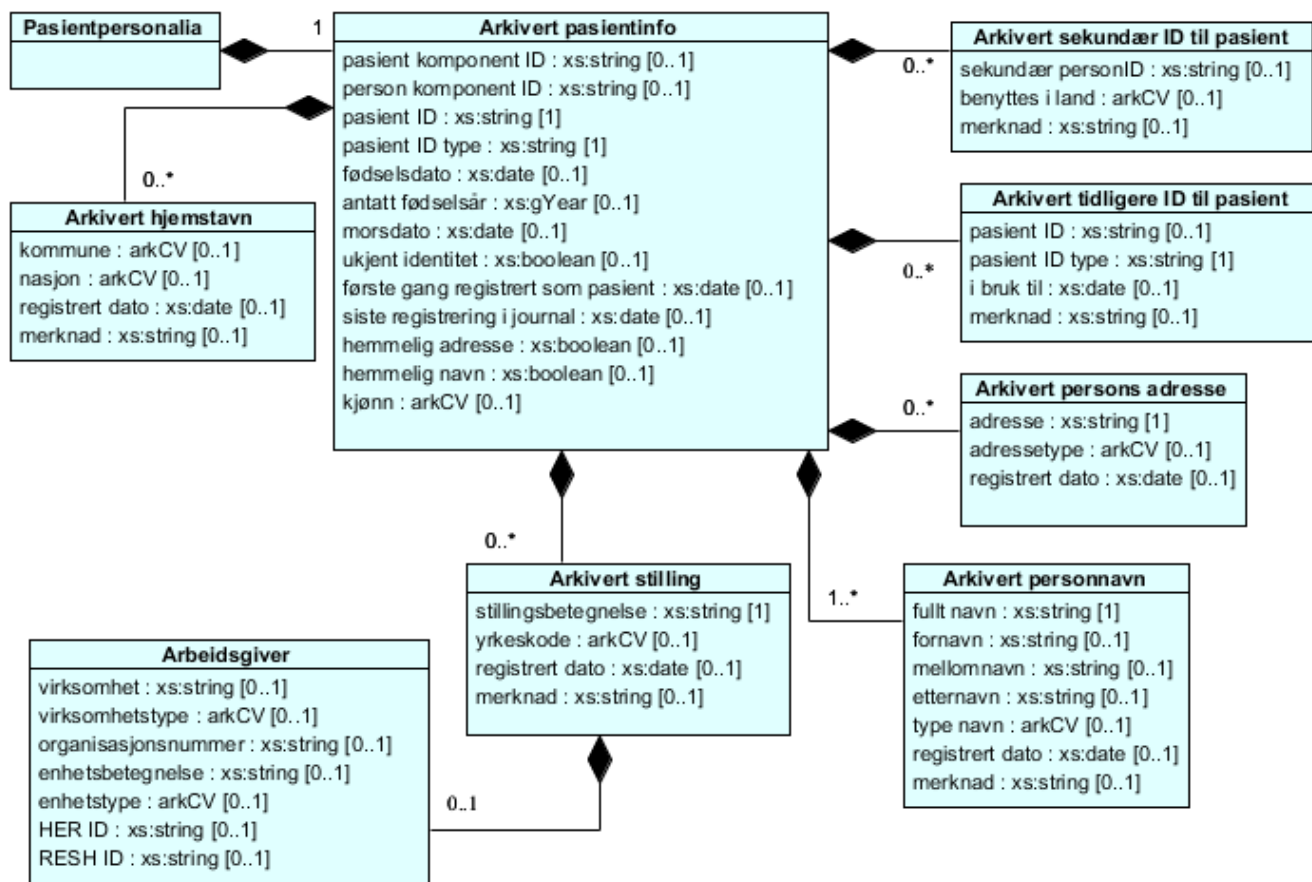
Pasientpersonalia

1

Arkivert pasientinfo
pasient komponent ID : xs:string [0..1]
person komponent ID : xs:string [0..1]
pasient ID : xs:string [1]
pasient ID type : xs:string [1]
fødselsdato : xs:date [0..1]
antatt fødselsår : xs:gYear [0..1]
morsdato : xs:date [0..1]
ukjent identitet : xs:boolean [0..1]
første gang registrert som pasient : xs:date [0..1]
siste registrering i journal : xs:date [0..1]
hemmelig adresse : xs:boolean [0..1]
hemmelig navn : xs:boolean [0..1]
kjønn : arkCV [0..1]

0..*

Arkivert sekundær ID til pasient
sekundær personID : xs:string [0..1]
benyttes i land : arkCV [0..1]
merknad : xs:string [0..1]

0..*

Arkivert hjemstavn
kommune : arkCV [0..1]
nasjon : arkCV [0..1]
registrert dato : xs:date [0..1]
merknad : xs:string [0..1]

Arkivert tidligere ID til pasient
pasient ID : xs:string [0..1]
pasient ID type : xs:string [1]
i bruk til : xs:date [0..1]
merknad : xs:string [0..1]

0..*

0..*

Arkivert persons adresse
adresse : xs:string [1]
adressetype : arkCV [0..1]
registrert dato : xs:date [0..1]

0..*

Arkivert stilling
stillingsbetegnelse : xs:string [1]
yrkeskode : arkCV [0..1]
registrert dato : xs:date [0..1]
merknad : xs:string [0..1]

1..*

Arkivert personnavn
fullt navn : xs:string [1]
fornavn : xs:string [0..1]
mellomnavn : xs:string [0..1]
etternavn : xs:string [0..1]
type navn : arkCV [0..1]
registrert dato : xs:date [0..1]
merknad : xs:string [0..1]

Arbeidsgiver
virksomhet : xs:string [0..1]
virksomhetstype : arkCV [0..1]
organisasjonsnummer : xs:string [0..1]
enhetsbetegnelse : xs:string [0..1]
enhetstype : arkCV [0..1]
HER ID : xs:string [0..1]
RESH ID : xs:string [0..1]

0..1